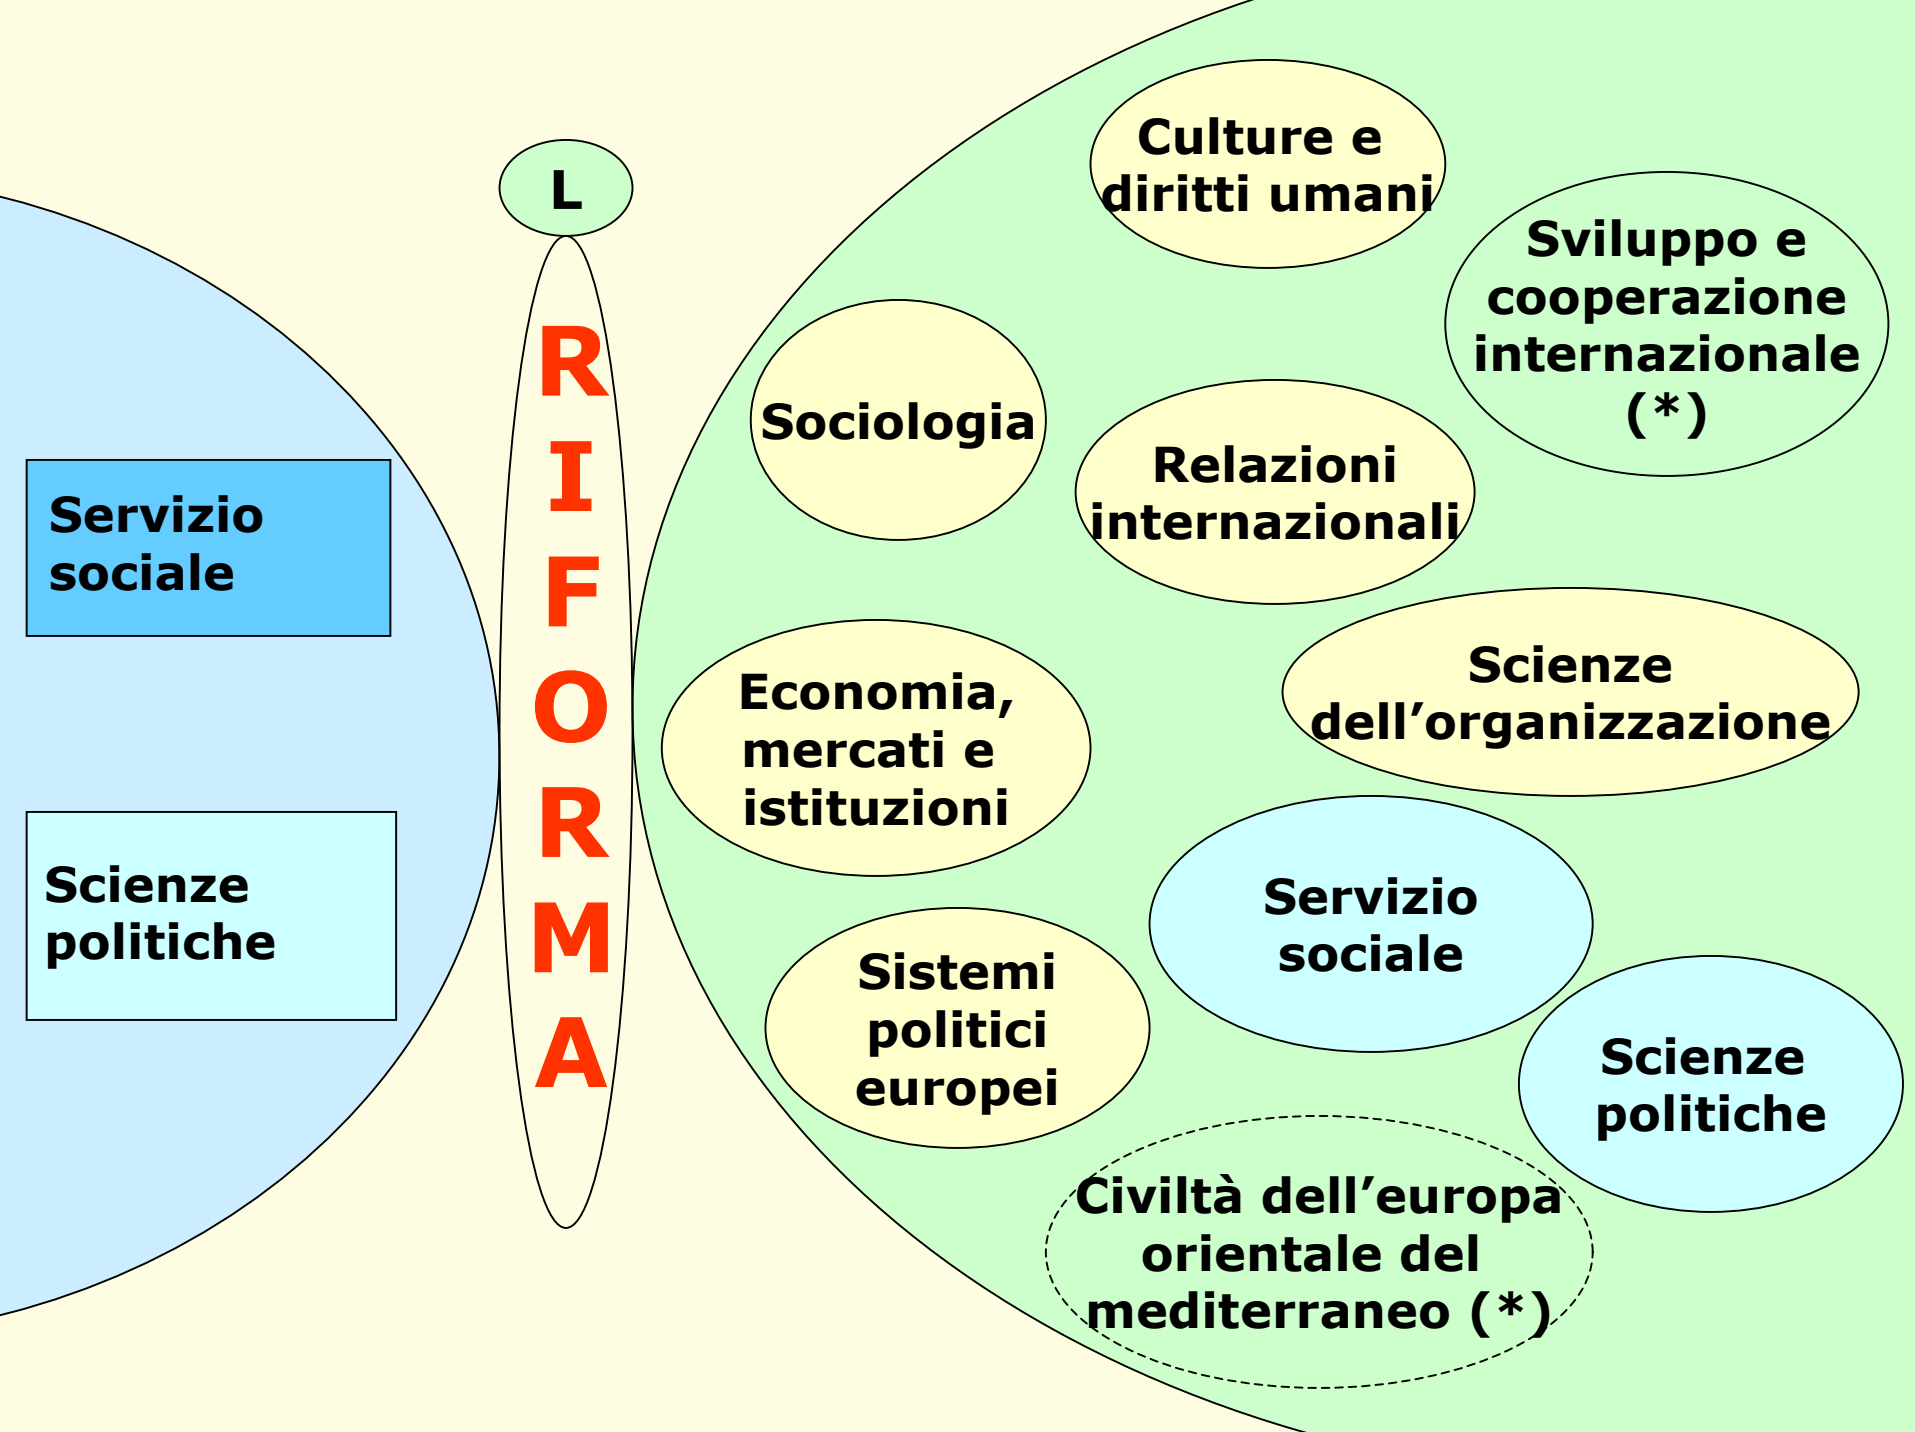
Servizio sociale

Scienze politiche

L

RIFORMA

Culture e diritti umani

Sviluppo e cooperazione internazionale (*)

Sociologia

Relazioni internazionali

Economia, mercati e istituzioni

Scienze dell’organizzazione

Servizio sociale

Sistemi politici europei

Scienze politiche

Civiltà dell’europa orientale del mediterraneo (*)